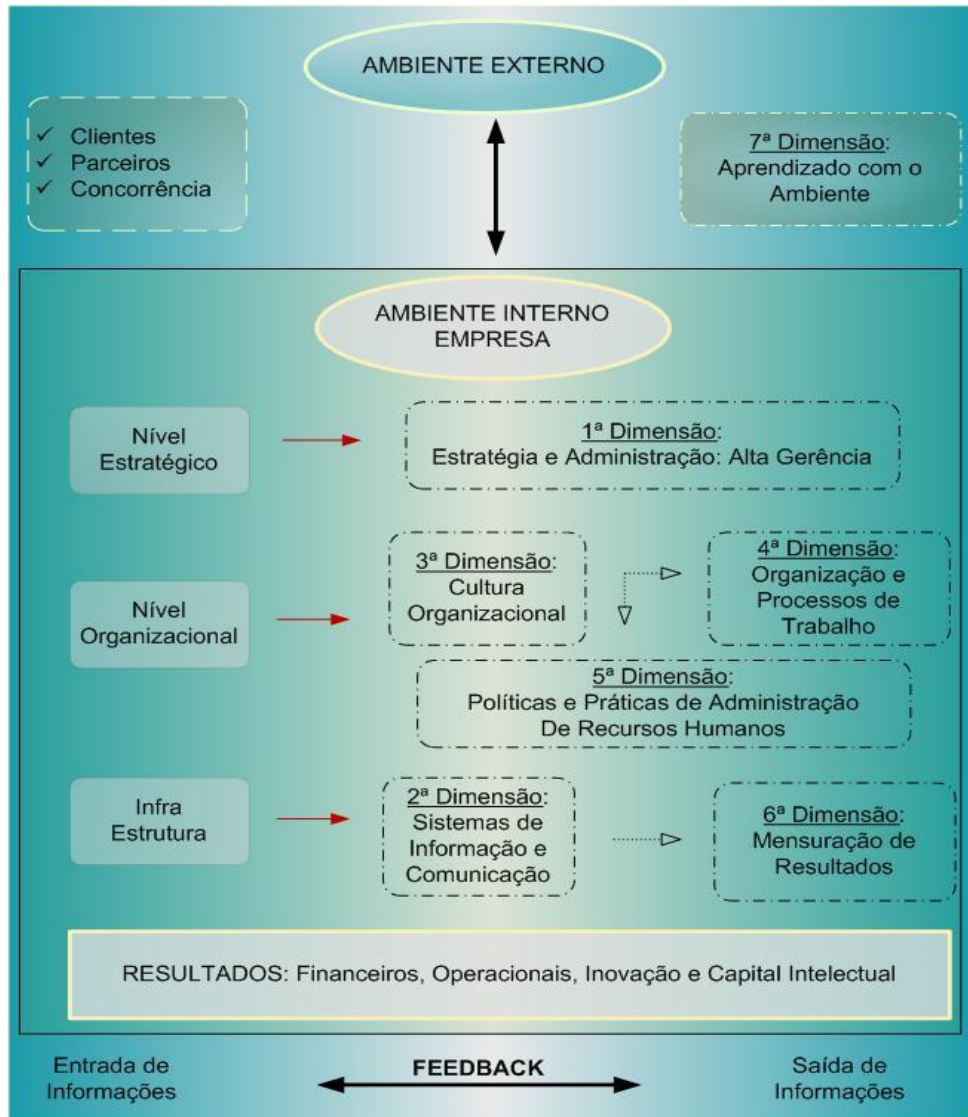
AMBIENTE EXTERNO

✓ Clientes
✓ Parceiros
✓ Concorrência

7ª Dimensão:
Aprendizado com o Ambiente

AMBIENTE INTERNO
EMPRESA

Nível Estratégico

1ª Dimensão:
Estratégia e Administração: Alta Gerência

Nível Organizacional

3ª Dimensão:
Cultura Organizacional

4ª Dimensão:
Organização e Processos de Trabalho

5ª Dimensão:
Políticas e Práticas de Administração De Recursos Humanos

Infra Estrutura

2ª Dimensão:
Sistemas de Informação e Comunicação

6ª Dimensão:
Mensuração de Resultados

RESULTADOS: Financeiros, Operacionais, Inovação e Capital Intelectual

Entrada de Informações

FEEDBACK

Saída de Informações